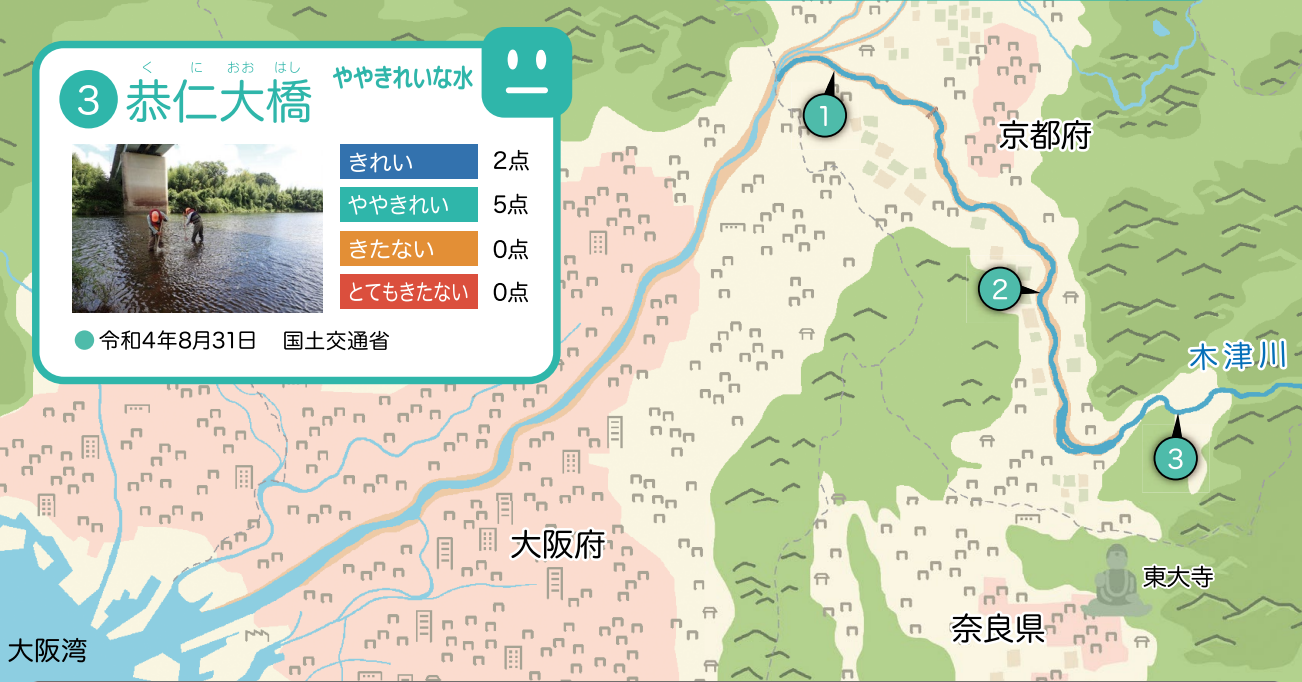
3 恭仁大橋
くにおおはし
ややきれいな水

| きれい | 2点 |
|---|---|
| ややきれい | 5点 |
| きたない | 0点 |
| とてもきたない | 0点 |

令和4年8月31日　国土交通省

1
京都府
2
木津川
3
大阪府
東大寺
奈良県
大阪湾